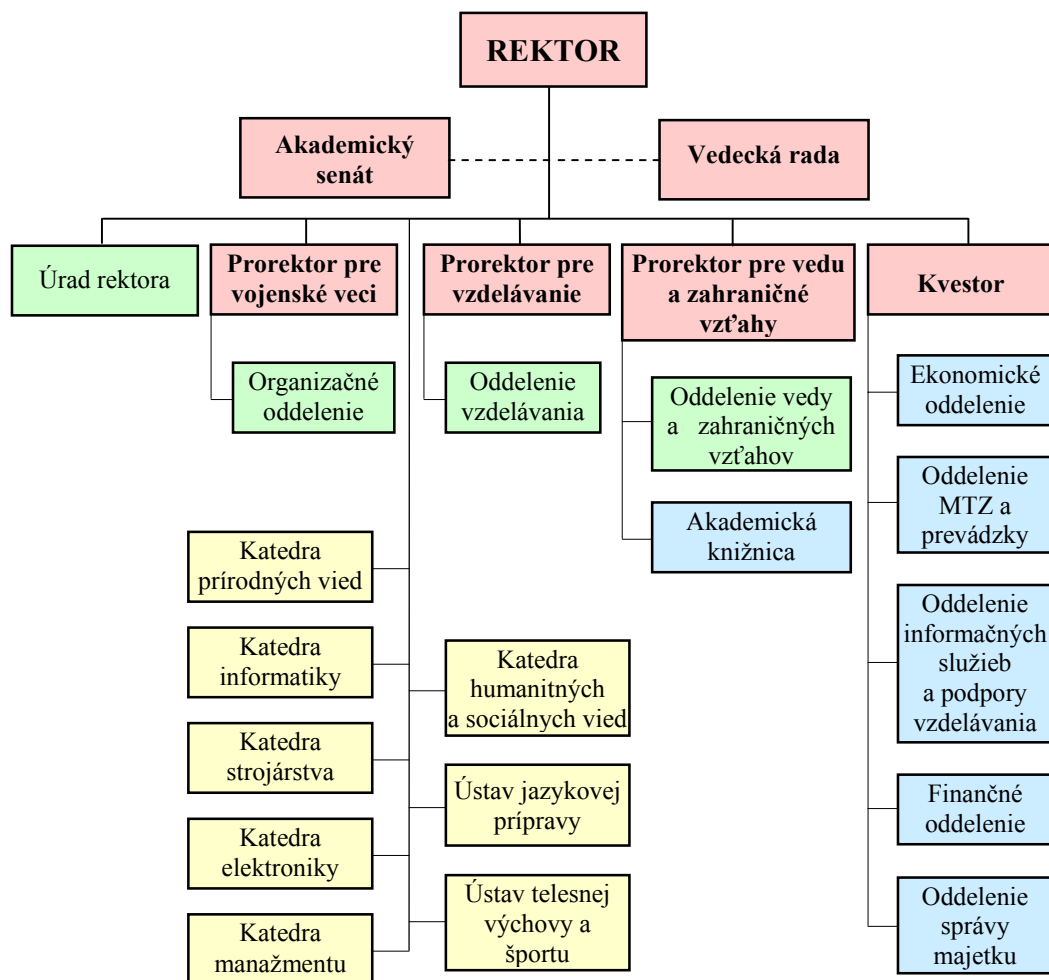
REKTOR

Akademický senát

Vedecká rada

Úrad rektora

Prorektor pre vojenské veci

Organizačné oddelenie

Prorektor pre vzdelávanie

Oddelenie vzdelávania

Prorektor pre vedu a zahraničné vzťahy

Oddelenie vedy a zahraničných vzťahov

Akademická knižnica

Kvestor

Ekonomické oddelenie

Oddelenie MTZ a prevádzky

Oddelenie informačných služieb a podpory vzdelávania

Finančné oddelenie

Oddelenie správy majetku

Katedra prírodných vied

Katedra informatiky

Katedra strojárstva

Katedra elektroniky

Katedra manažmentu

Katedra humanitných a sociálnych vied

Ústav jazykovej prípravy

Ústav telesnej výchovy a športu